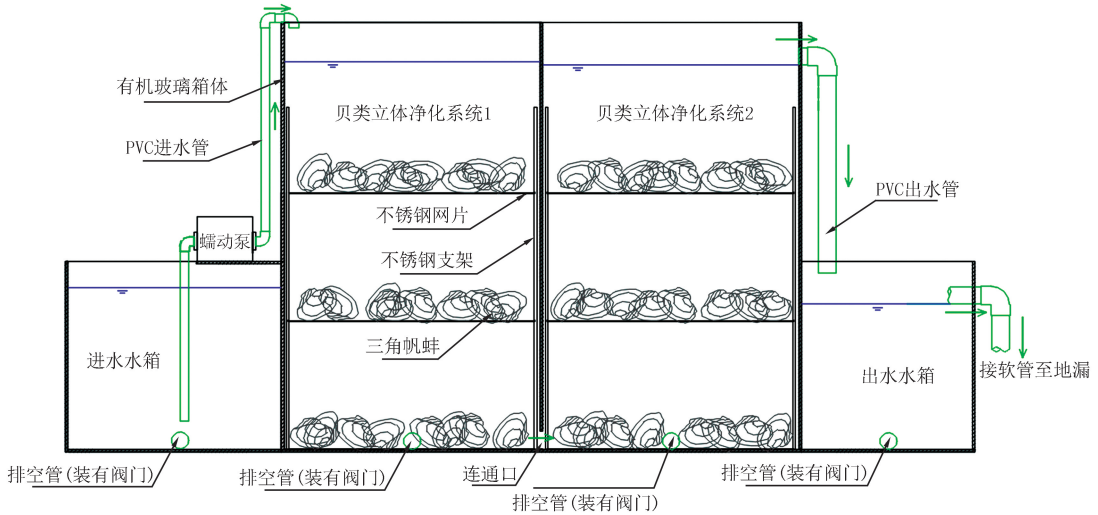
有机玻璃箱体
PVC进水管
贝类立体净化系统1
贝类立体净化系统2
PVC出水管
不锈钢网片
蠕动泵
不锈钢支架
三角帆蚌
进水水箱
出水水箱
接软管至地漏
排空管(装有阀门)
排空管(装有阀门)
连通口
排空管(装有阀门)
排空管(装有阀门)